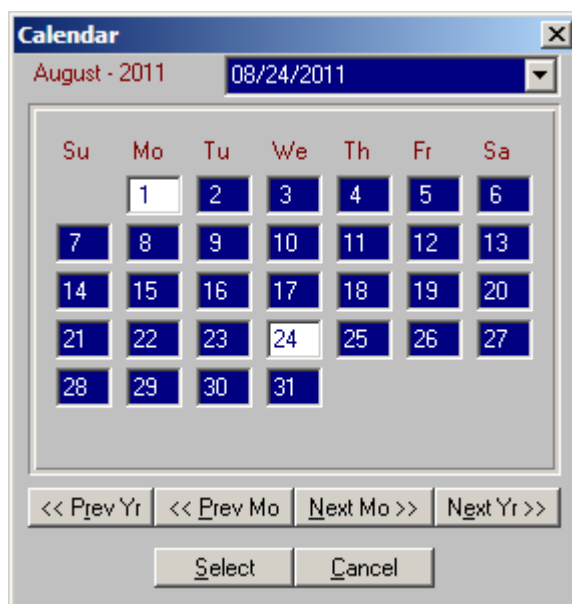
Calendar

August - 2011

08/24/2011

| Su | Mo | Tu | We | Th | Fr | Sa |
|---|---|---|---|---|---|---|
| | 1 | 2 | 3 | 4 | 5 | 6 |
| 7 | 8 | 9 | 10 | 11 | 12 | 13 |
| 14 | 15 | 16 | 17 | 18 | 19 | 20 |
| 21 | 22 | 23 | 24 | 25 | 26 | 27 |
| 28 | 29 | 30 | 31 | | | |

<< Prev Yr | << Prev Mo | Next Mo >> | Next Yr >>

Select | Cancel